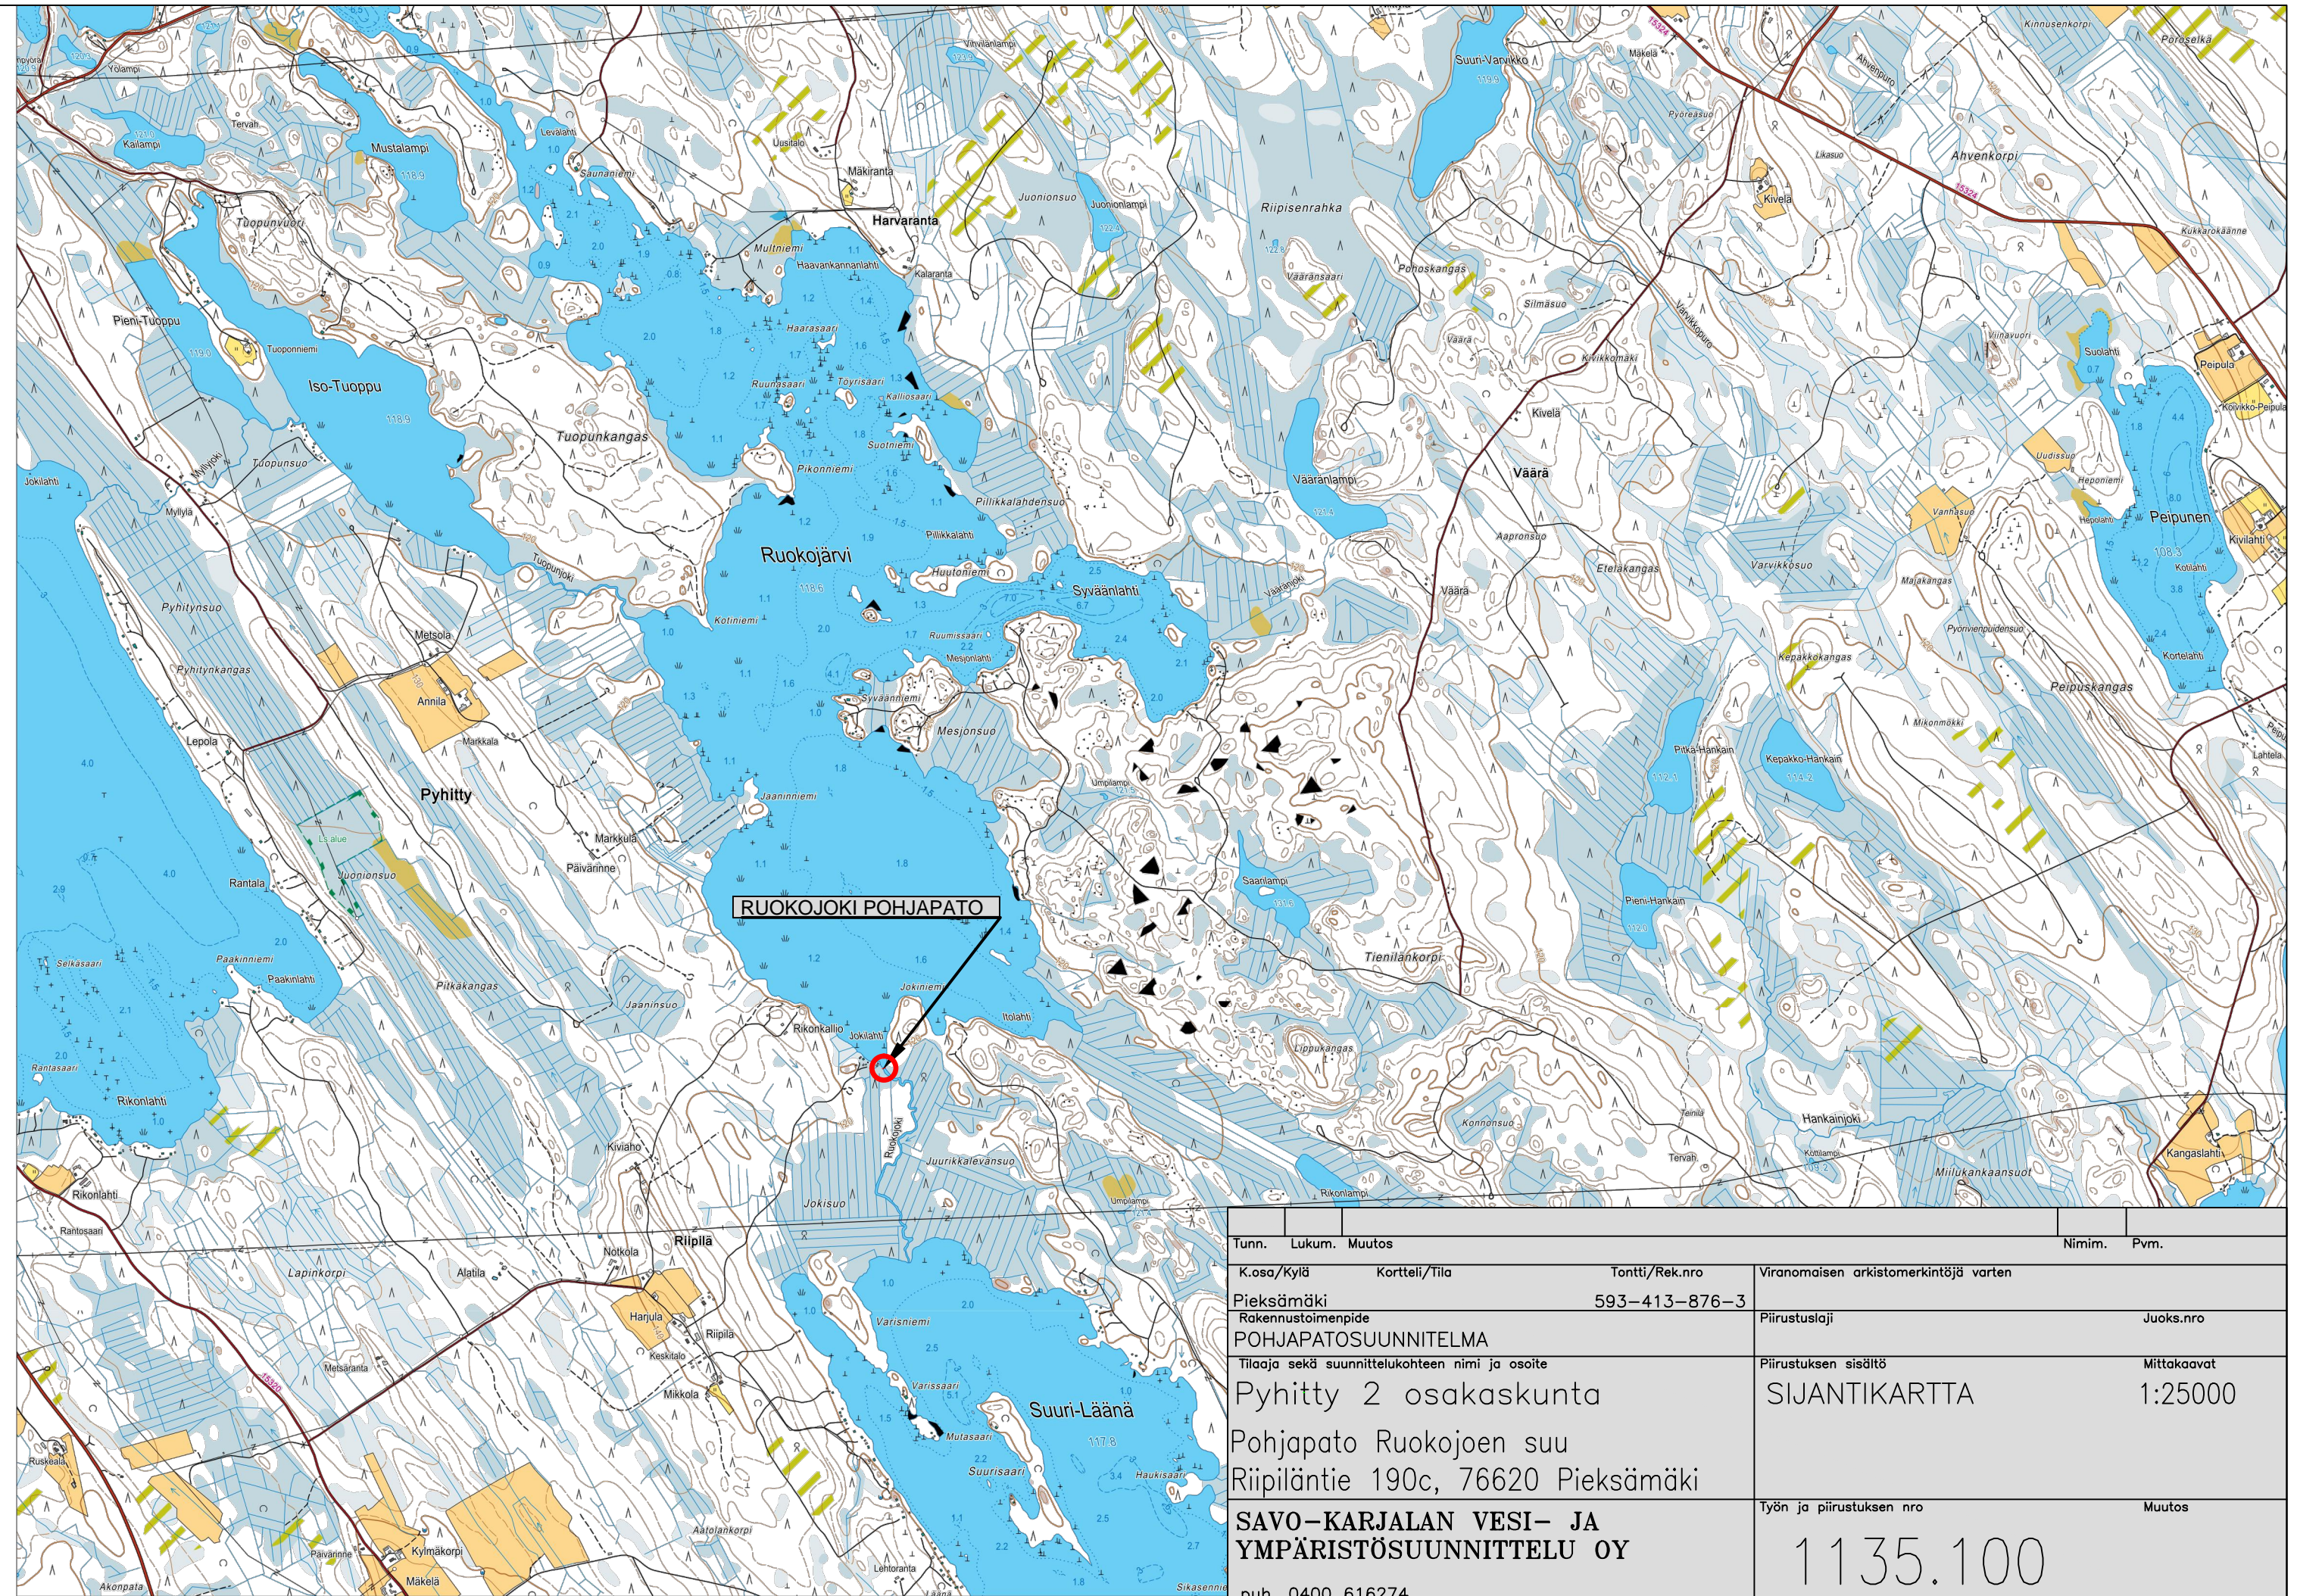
Harvaranta
Iso-Tuoppu
Pieni-Tuoppu
Tuopunkangas
Ruokojärvi
Syväänlahti
Pyhitty
Väärä
Peipunen
Peipuskangas
Riipisenrahka
Ahvenkorpi
Suuri-Lääna
Riipilä
Mustalampi
Vääränlampi
Tienilänkorpi
Lippukangas
Jokisuo
Rantala
Lepola
Anttila
Metsola
Markkula
Päivärinne
Pitkäkangas
Rikonlahti
Harjula
Mikkola
Kivela

RUOKOJOKI POHJAPATO

| Tunn. | Lukum. | Muutos | Nimim. | Pvm. |
|---|---|---|---|---|

K.osa/Kylä Kortteli/Tila Tontti/Rek.nro
Pieksämäki 593-413-876-3
Viranomaisen arkistomerkintöjä varten
Rakennustoimenpide
POHJAPATOSUUNNITELMA
Piirustuslaji Juoks.nro
Tilaaja sekä suunnittelukohteen nimi ja osoite
Pyhitty 2 osakaskunta
Pohjapato Ruokojoen suu
Riipiläntie 190c, 76620 Pieksämäki
Piirustuksen sisältö
SIJANTIKARTTA
Mittakaavat
1:25000
SAVO-KARJALAN VESI- JA YMPÄRISTÖSUUNNITTELU OY
puh. 0400 616274
Työn ja piirustuksen nro
1135.100
Muutos